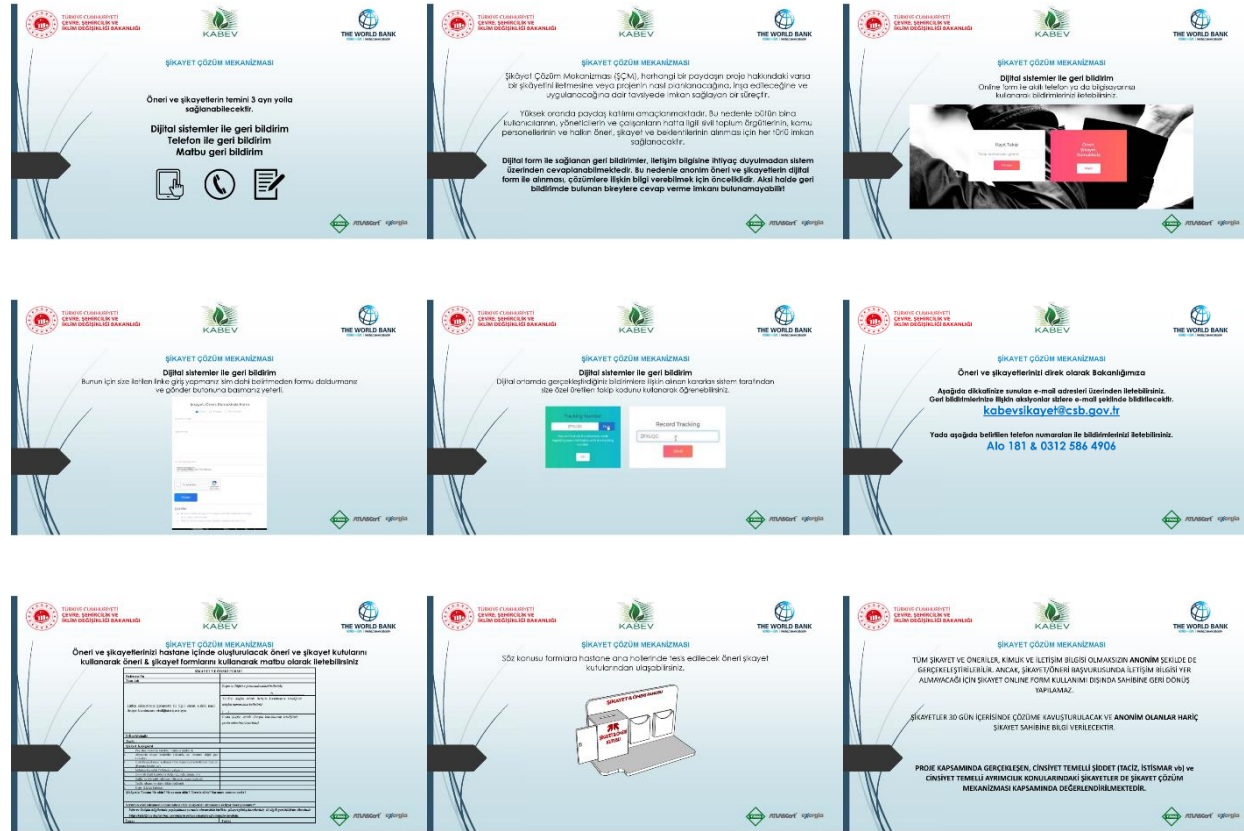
TÜRKİYE CUMHURİYETİ ÇEVRE, ŞEHİRCİLİK VE İKLİM DEĞİŞİKLİĞİ BAKANLIĞI
KABEV
THE WORLD BANK

ŞİKAYET ÇÖZÜM MEKANİZMASI

Öneri ve şikayetlerin temini 3 ayrı yolla sağlanabilecektir.

Dijital sistemler ile geri bildirim
Telefon ile geri bildirim
Matbu geri bildirim

TÜRKİYE CUMHURİYETİ ÇEVRE, ŞEHİRCİLİK VE İKLİM DEĞİŞİKLİĞİ BAKANLIĞI
KABEV
THE WORLD BANK

ŞİKAYET ÇÖZÜM MEKANİZMASI

Şikâyet Çözüm Mekanizması (ŞÇM), herhangi bir paydaşın proje hakkındaki varsa bir şikâyetini iletmesine veya projenin nasıl planlanacağına, inşa edileceğine ve uygulanacağına dair tavsiyede imkan sağlayan bir süreçtir.

Yüksek oranda paydaş katılımı amaçlanmaktadır. Bu nedenle bütün bina kullanıcılarının, yöneticilerin ve çalışanların hatta ilgili sivil toplum örgütlerinin, kamu personellerinin ve halkın öneri, şikayet ve beklentilerinin alınması için her türlü imkan sağlanacaktır.

Dijital form ile sağlanan geri bildirimler, iletişim bilgisine ihtiyaç duyulmadan sistem üzerinden cevaplanabilmektedir. Bu nedenle anonim öneri ve şikayetlerin dijital form ile alınması, çözümlere ilişkin bilgi verebilmek için önceliklidir. Aksi halde geri bildirimde bulunan bireylere cevap verme imkanı bulunamayabilir!

TÜRKİYE CUMHURİYETİ ÇEVRE, ŞEHİRCİLİK VE İKLİM DEĞİŞİKLİĞİ BAKANLIĞI
KABEV
THE WORLD BANK

ŞİKAYET ÇÖZÜM MEKANİZMASI

Dijital sistemler ile geri bildirim
Online form ile akıllı telefon ya da bilgisayarınız kullanarak bildirimlerinizi iletebilirsiniz.

Kayıt Takip
Öneri Şikayet Formları

TÜRKİYE CUMHURİYETİ ÇEVRE, ŞEHİRCİLİK VE İKLİM DEĞİŞİKLİĞİ BAKANLIĞI
KABEV
THE WORLD BANK

ŞİKAYET ÇÖZÜM MEKANİZMASI

Dijital sistemler ile geri bildirim
Bunun için size iletilen linke giriş yapmanız sim dahi belirtmeden formu doldurmanız ve gönder butonuna basmanız yeterli.

TÜRKİYE CUMHURİYETİ ÇEVRE, ŞEHİRCİLİK VE İKLİM DEĞİŞİKLİĞİ BAKANLIĞI
KABEV
THE WORLD BANK

ŞİKAYET ÇÖZÜM MEKANİZMASI

Dijital sistemler ile geri bildirim
Dijital ortamda gerçekleştirdiğiniz bildirimlere ilişkin alınan kararları sistem tarafından size özel üretilen takip kodunu kullanarak öğrenebilirsiniz.

Tracking Number
Record Tracking

TÜRKİYE CUMHURİYETİ ÇEVRE, ŞEHİRCİLİK VE İKLİM DEĞİŞİKLİĞİ BAKANLIĞI
KABEV
THE WORLD BANK

ŞİKAYET ÇÖZÜM MEKANİZMASI

Öneri ve şikayetlerinizi direk olarak Bakanlığımıza

Aşağıda dikkatinize sunulan e-mail adresleri üzerinden iletebilirsiniz.
Geri bildirimlerinize ilişkin aksiyonlar sizlere e-mail şeklinde bildirilecektir.
kabevsikayet@csb.gov.tr

Yada aşağıda belirtilen telefon numaraları ile bildirimlerinizi iletebilirsiniz.
Alo 181 & 0312 586 4906

TÜRKİYE CUMHURİYETİ ÇEVRE, ŞEHİRCİLİK VE İKLİM DEĞİŞİKLİĞİ BAKANLIĞI
KABEV
THE WORLD BANK

ŞİKAYET ÇÖZÜM MEKANİZMASI
Öneri ve şikayetlerinizi hastane içinde oluşturulacak öneri ve şikayet kutuları kullanarak öneri & şikayet formlarını kullanarak matbu olarak iletebilirsiniz

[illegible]

TÜRKİYE CUMHURİYETİ ÇEVRE, ŞEHİRCİLİK VE İKLİM DEĞİŞİKLİĞİ BAKANLIĞI
KABEV
THE WORLD BANK

ŞİKAYET ÇÖZÜM MEKANİZMASI

Söz konusu formlara hastane ana hollerinde tesis edilecek öneri şikayet kutularından ulaşabilirsiniz.

ŞİKAYETLERİNİZ ÖNEMLİ
İSTEK VE ÖNERİ KUTUSU

TÜRKİYE CUMHURİYETİ ÇEVRE, ŞEHİRCİLİK VE İKLİM DEĞİŞİKLİĞİ BAKANLIĞI
KABEV
THE WORLD BANK

ŞİKAYET ÇÖZÜM MEKANİZMASI

TÜM ŞİKAYET VE ÖNERİLER, KİMLİK VE İLETİŞİM BİLGİSİ OLMAKSIZIN ANONİM ŞEKİLDE DE GERÇEKLEŞTİRİLEBİLİR. ANCAK, ŞİKAYET/ÖNERİ BAŞVURUSUNDA İLETİŞİM BİLGİSİ YER ALMAYACAĞI İÇİN ŞİKAYET ONLINE FORM KULLANIMI DIŞINDA SAHİBİNE GERİ DÖNÜŞ YAPILAMAZ.

ŞİKAYETLER 30 GÜN İÇERİSİNDE ÇÖZÜME KAVUŞTURULACAK VE ANONİM OLANLAR HARİÇ ŞİKAYET SAHİBİNE BİLGİ VERİLECEKTİR.

PROJE KAPSAMINDA GERÇEKLEŞEN, CİNSİYET TEMELLİ ŞİDDET (TACİZ, İSTİSMAR vb) ve CİNSİYET TEMELLİ AYRIMCILIK KONULARINDAKİ ŞİKAYETLER DE ŞİKAYET ÇÖZÜM MEKANİZMASI KAPSAMINDA DEĞERLENDİRİLMEKTEDİR.